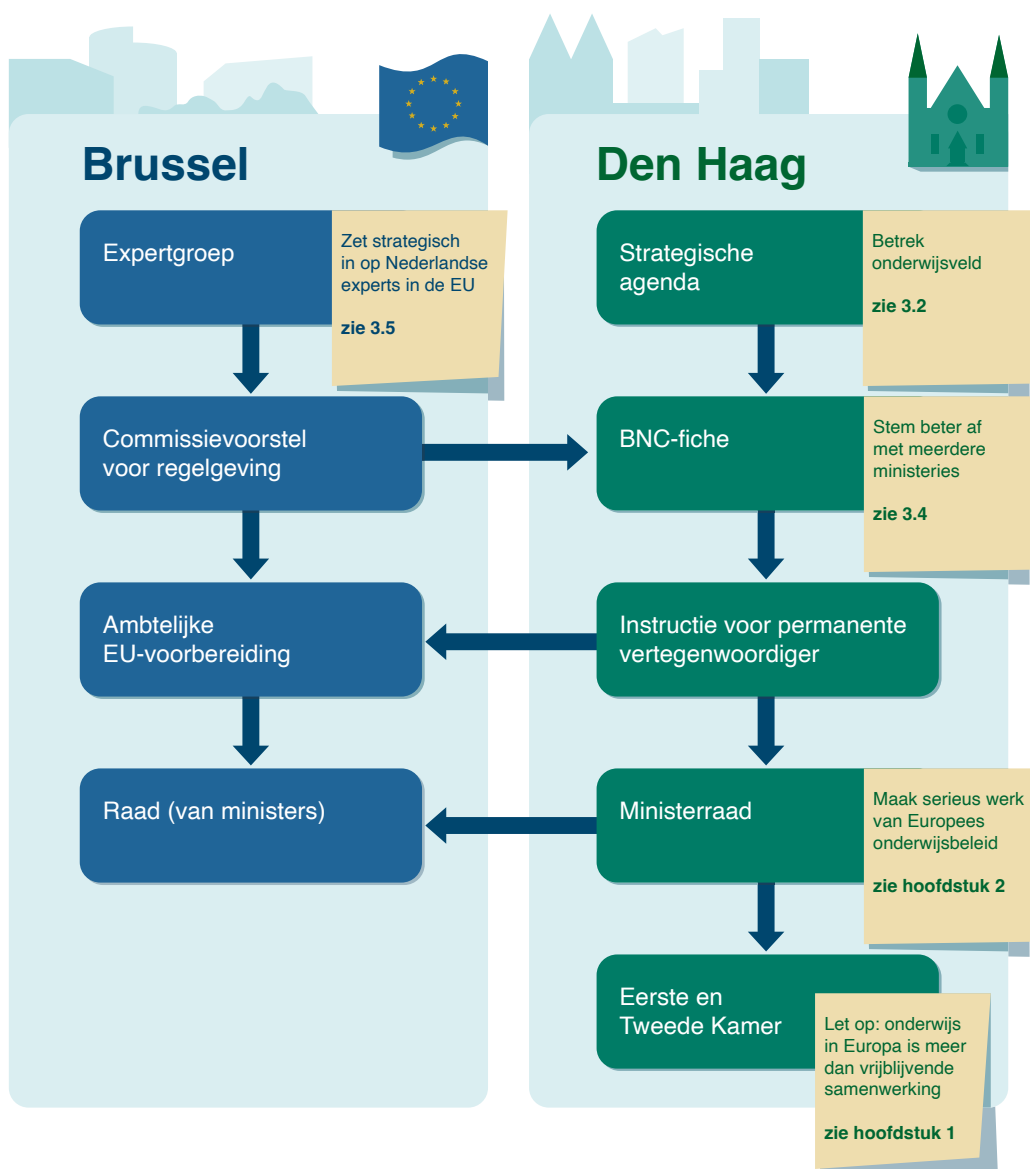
Brussel

Expertgroep

Zet strategisch in op Nederlandse experts in de EU

zie 3.5

Commissievoorstel voor regelgeving

Ambtelijke EU-voorbereiding

Raad (van ministers)

Den Haag

Strategische agenda

Betrek onderwijsveld

zie 3.2

BNC-fiche

Stem beter af met meerdere ministeries

zie 3.4

Instructie voor permanente vertegenwoordiger

Ministerraad

Maak serieus werk van Europees onderwijsbeleid

zie hoofdstuk 2

Eerste en Tweede Kamer

Let op: onderwijs in Europa is meer dan vrijblijvende samenwerking

zie hoofdstuk 1